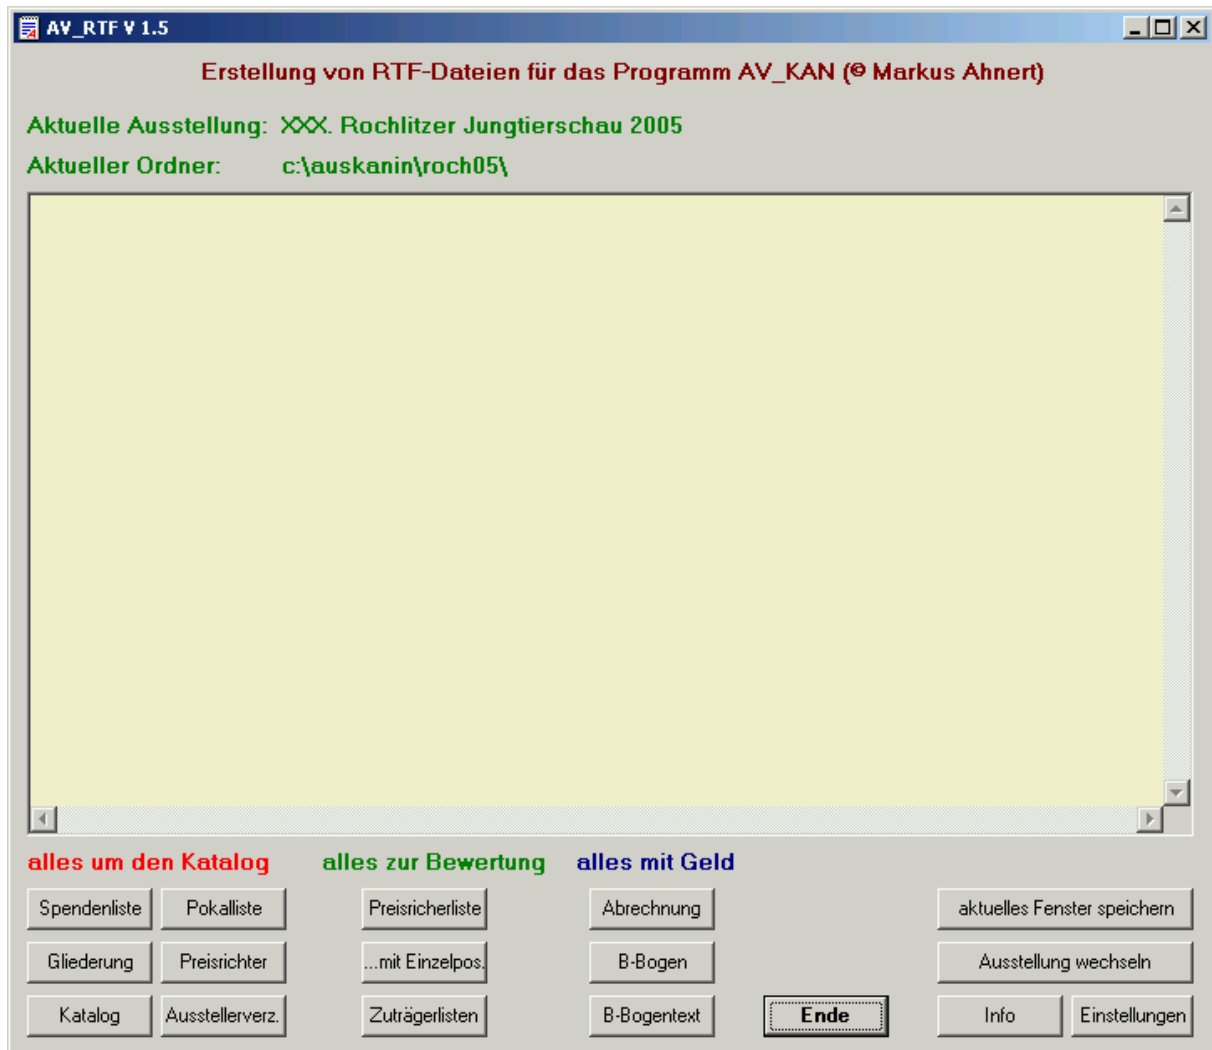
AV_RTF V 1.5

Erstellung von RTF-Dateien für das Programm AV_KAN (© Markus Ahnert)

Aktuelle Ausstellung: XXX. Rochlitzer Jungtierschau 2005

Aktueller Ordner: c:\auskanin\roch05\

alles um den Katalog

alles zur Bewertung

alles mit Geld

Spendenliste

Pokalliste

Preisricherliste

Abrechnung

aktuelles Fenster speichern

Gliederung

Preisrichter

...mit Einzelpos.

B-Bogen

Ausstellung wechseln

Katalog

Ausstellerverz.

Zuträgerlisten

B-Bogentext

Ende

Info

Einstellungen